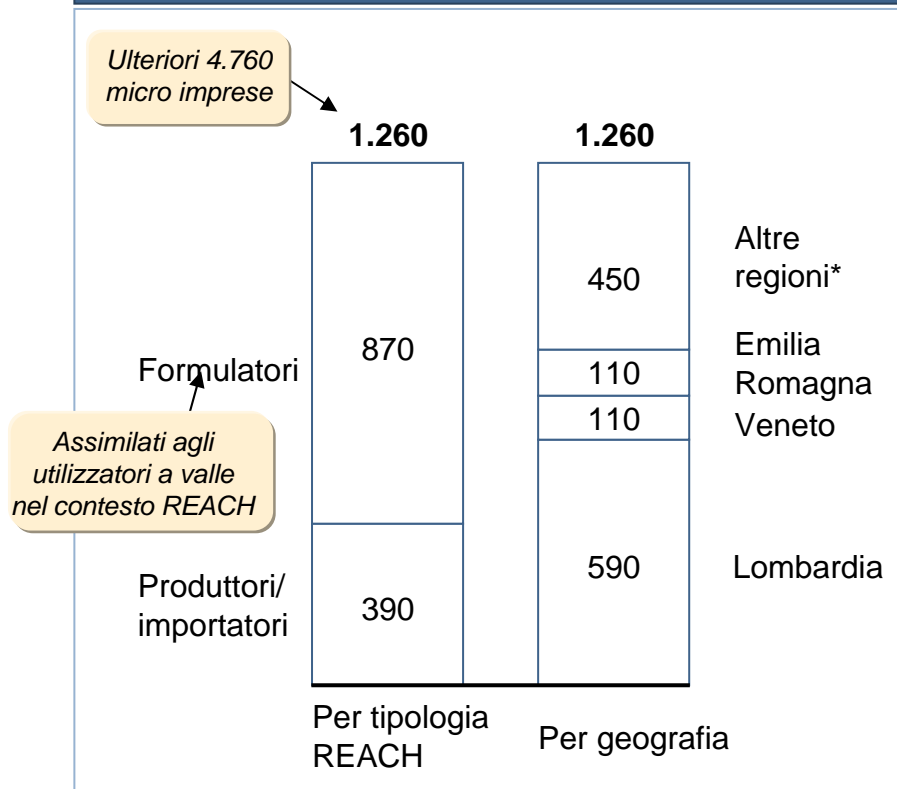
Ulteriori 4.760 micro imprese

1.260

1.260

Formulatori

870

Assimilati agli utilizzatori a valle nel contesto REACH

Produttori/ importatori

390

450

Altre regioni*

110

Emilia Romagna

110

Veneto

590

Lombardia

Per tipologia REACH

Per geografia